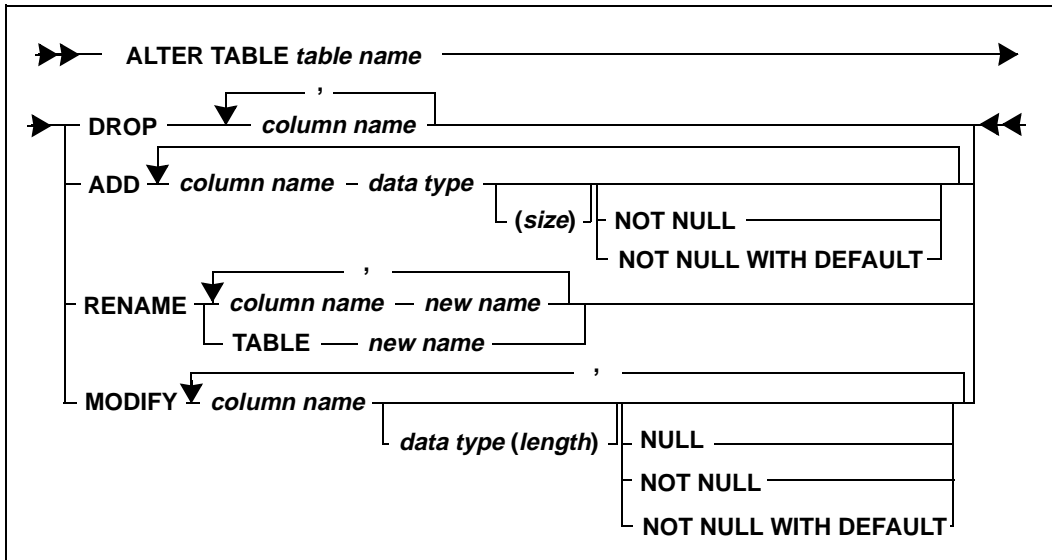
ALTER TABLE table name

DROP , column name

ADD column name data type

(size) NOT NULL

NOT NULL WITH DEFAULT

RENAME , column name new name

TABLE new name

MODIFY , column name

data type (length) NULL

NOT NULL

NOT NULL WITH DEFAULT